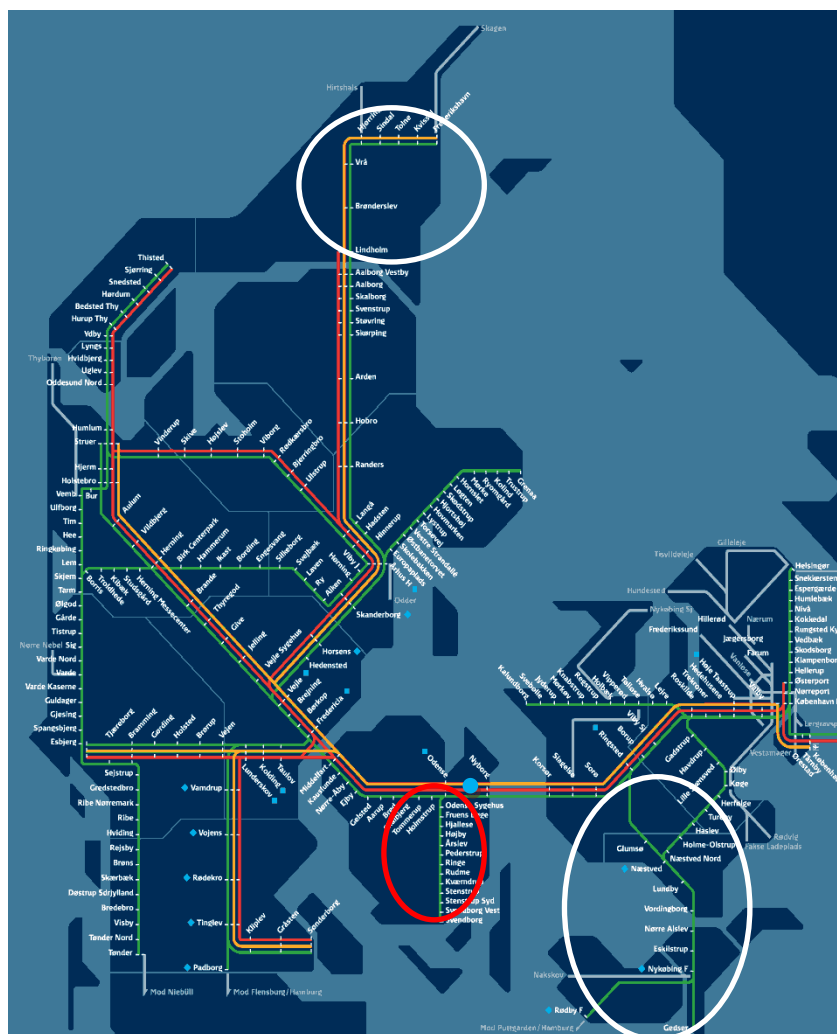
Skagen
Hirtshals
Hjørring
Sindal
Tolne
Kvissel
Frederikshavn
Vrå
Brønderslev
Lindholm
Aalborg Vestby
Aalborg
Skalborg
Svenstrup
Støvring
Skørping
Arden
Hobro
Randers
Thisted
Sjørring
Snedsted
Hørdum
Bedsted Thy
Hurup Thy
Ydby
Lyngs
Thyborøn
Hvidbjerg
Uglev
Oddesund Nord
Humlum
Struer
Hjerm
Holstebro
Vemb
Bur
Ulfborg
Tim
Hee
Ringkøbing
Lem
Skjern
Tarm
Ølgod
Gårde
Tistrup
Nørre Nebel
Sig
Varde Nord
Varde
Varde Kaserne
Guldager
Gjesing
Spangsbjerg
Esbjerg
Vinderup
Skive
Højslev
Stoholm
Viborg
Rødkærsbro
Bjerringbro
Ulstrup
Langå
Hadsten
Hinnerup
Aulum
Vildbjerg
Herning
Birk Centerpark
Hammerum
Ikast
Bording
Engesvang
Silkeborg
Svejbæk
Laven
Ry
Alken
Skanderborg
Viby J
Hasselager
Troldhede
Kibæk
Studsgård
Herning Messecenter
Brande
Borris
Thyregod
Give
Jelling
Vejle Sygehus
Vejle
Horsens
Hedensted
Odder
Grenaa
Trustrup
Kolind
Ryomgård
Mørke
Hornslet
Skødstrup
Hjortshøj
Lystrup
Torsøvej
Østbanetorvet
Skolebakken
Aarhus H
Tjæreborg
Bramming
Gørding
Holsted
Brørup
Vejen
Brejning
Børkop
Fredericia
Lunderskov
Kolding
Taulov
Middelfart
Kauslunde
Nørre Aby
Ejby
Odense
Nyborg
Sejstrup
Gredstedbro
Ribe Nørremark
Ribe
Hviding
Rejsby
Brøns
Skærbæk
Døstrup Sdrjylland
Bredebro
Visby
Tønder Nord
Tønder
Vamdrup
Vojens
Rødekro
Tinglev
Padborg
Kliplev
Gråsten
Sønderborg
Mod Niebüll
Mod Flensburg/Hamburg
Gelsted
Aarup
Tommerup
Holmstrup
Odense Sygehus
Fruens Bøge
Hjallese
Højby
Årslev
Pederstrup
Ringe
Rudme
Kværndrup
Stenstrup
Stenstrup Syd
Svendborg Vest
Svendborg
Korsør
Slagelse
Sorø
Ringsted
Borup
Viby Sj
Kalundborg
Svebølle
Jyderup
Mørkøv
Regstrup
Knabstrup
Vipperød
Holbæk
Tølløse
Hvalsø
Lejre
Roskilde
Trekroner
Hedehusene
Høje Taastrup
Nykøbing Sj
Hundested
Frederikssund
Hillerød
Tisvildeleje
Gilleleje
Nærum
Jægersborg
Fanøm
Vanløse
Helsingør
Snekkersten
Espergærde
Humlebæk
Nivå
Kokkedal
Rungsted Kyst
Vedbæk
Skodsborg
Klampenborg
Hellerup
Østerport
Nørreport
København H
Vestamager
Ørestad
Tårnby
Kastrup
Gadstrup
Havdrup
Lille Skensved
Ølby
Køge
Herfølge
Tureby
Haslev
Holme-Olstrup
Rødvig
Faxe Ladeplads
Glumsø
Næstved
Næstved Nord
Lundby
Vordingborg
Nørre Alslev
Eskilstrup
Nykøbing F
Nakskov
Rødby F
Mod Puttgarden/Hamburg
Gedser